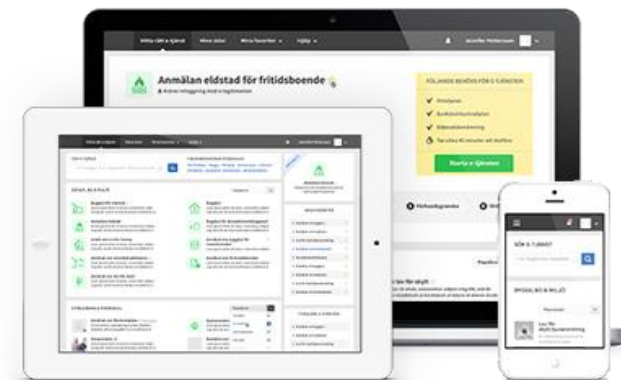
Hitta tjänst & e-tjänst   Mina sidor   Mina favoriter   Hjälp   Jennifer Pettersson

Anmälan eldstad för fritidsboende

Kräver inloggning med e-legitimation

FÖLJANDE BEHÖVS FÖR E-TJÄNSTEN

Starta e-tjänsten

SÖK E-TJÄNST

BYGGA, BO & MILJÖ

Populärast

SÖK E-TJÄNST

BYGGA, BO & MILJÖ

Populärast

Lov för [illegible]

Förhandsgranska

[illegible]